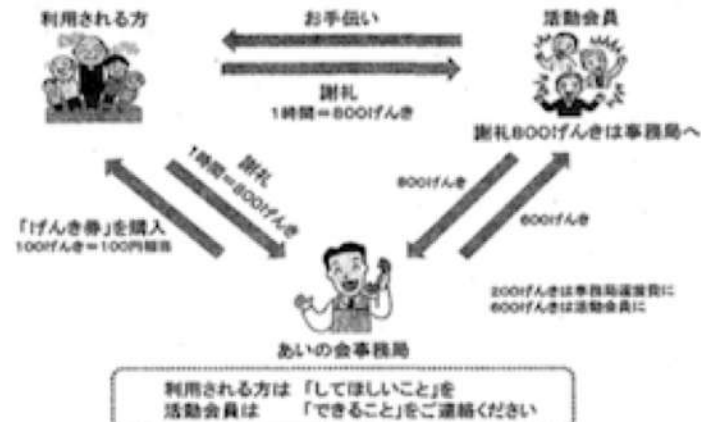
利用される方

お手伝い

活動会員

謝礼
1時間＝800げんき

謝礼800げんきは事務局へ

謝礼
1時間＝800げんき

「げんき券」を購入
100げんき＝100円相当

800げんき

600げんき

200げんきは事務局運営費に
600げんきは活動会員に

あいの会事務局

利用される方は　「してほしいこと」を
活動会員は　　　「できること」をご連絡ください